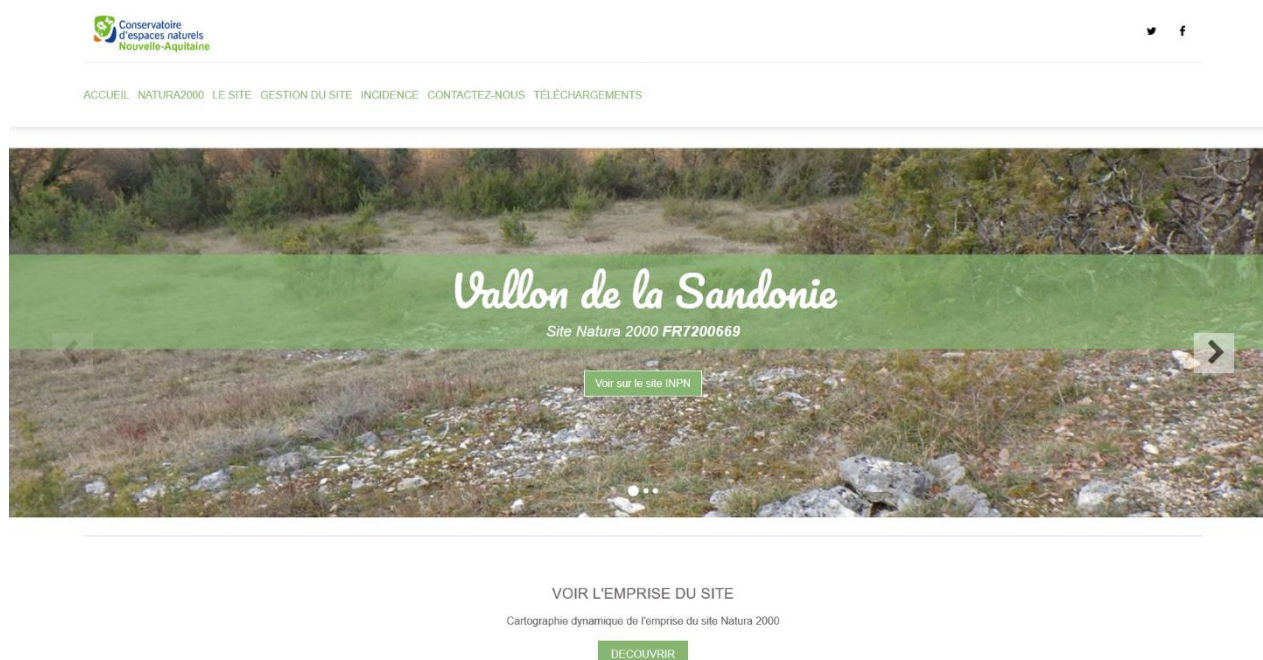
Conservatoire d'espaces naturels Nouvelle-Aquitaine

ACCUEIL NATURA2000 LE SITE GESTION DU SITE INCIDENCE CONTACTEZ-NOUS TÉLÉCHARGEMENTS

Vallon de la Sandonie

Site Natura 2000 FR7200669

Voir sur le site INPN

VOIR L'EMPRISE DU SITE

Cartographie dynamique de l'emprise du site Natura 2000

DECOUVRIR